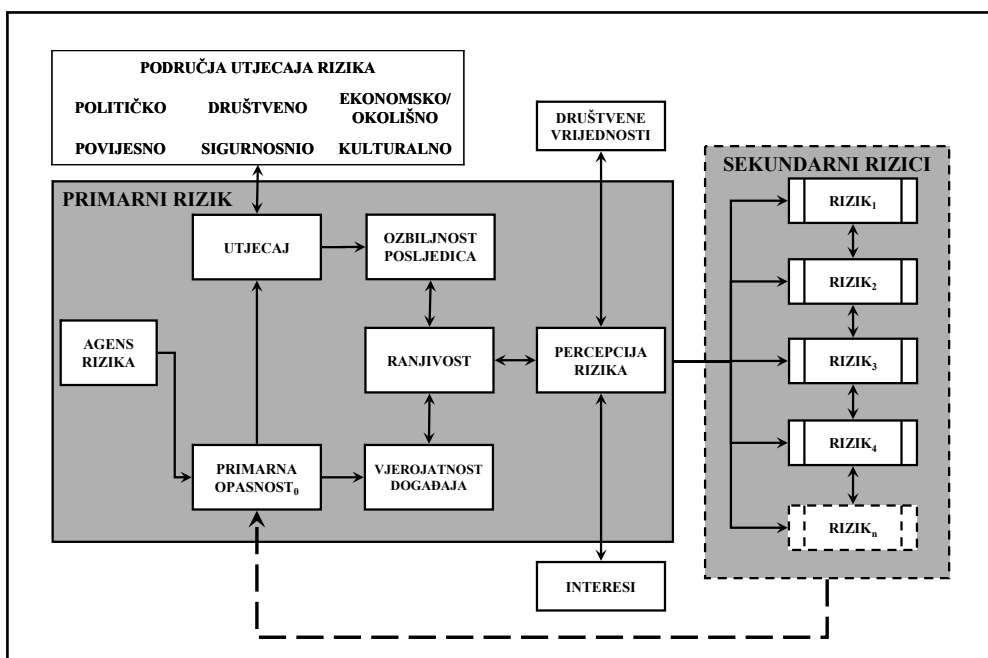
PODRUČJA UTJECAJA RIZIKA

POLITIČKO

DRUŠTVENO

EKONOMSKO/ OKOLIŠNO

POVIJESNO

SIGURNOSNIO

KULTURALNO

DRUŠTVENE VRIJEDNOSTI

SEKUNDARNI RIZICI

PRIMARNI RIZIK

UTJECAJ

OZBILJNOST POSLJEDICA

AGENS RIZIKA

RANJIVOST

PERCEPCIJA RIZIKA

PRIMARNA OPASNOST$_0$

VJEROJATNOST DOGAĐAJA

RIZIK$_1$

RIZIK$_2$

RIZIK$_3$

RIZIK$_4$

RIZIK$_n$

INTERESI